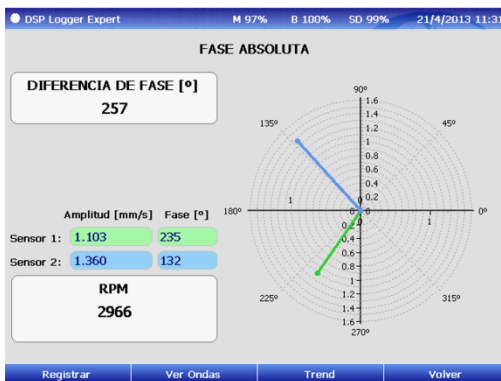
DSP Logger Expert M 97% B 100% SD 99% 21/4/2013 11:31

FASE ABSOLUTA

DIFERENCIA DE FASE [º]
257

| | Amplitud [mm/s] | Fase [º] |
|---|---|---|
| Sensor 1: | 1.103 | 235 |
| Sensor 2: | 1.360 | 132 |

RPM
2966

90º
135º
45º
180º
0º
225º
315º
270º
1.6
1.4
1.2
1
0.8
0.6
0.4
0.2
0
1
1
0.4
0.6
0.8
1
1.2
1.4
1.6

Registrar Ver Ondas Trend Volver